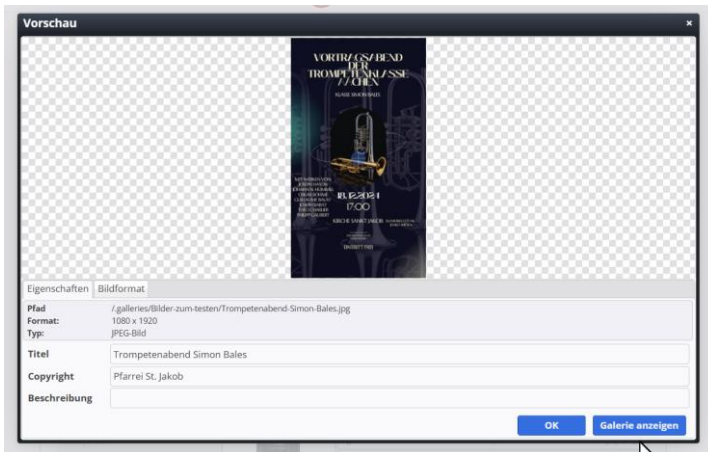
Vorschau

×

VORTRAGSABEND DER TROMPETENKLASSE AACHEN

KLASSE SIMON BALES

18.12.2024
17:00

KIRCHE SANKT JAKOB

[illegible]

Eigenschaften | Bildformat

Pfad /.galleries/Bilder-zum-testen/Trompetenabend-Simon-Bales.jpg
Format: 1080 x 1920
Typ: JPEG-Bild

Titel Trompetenabend Simon Bales

Copyright Pfarrei St. Jakob

Beschreibung

OK

Galerie anzeigen